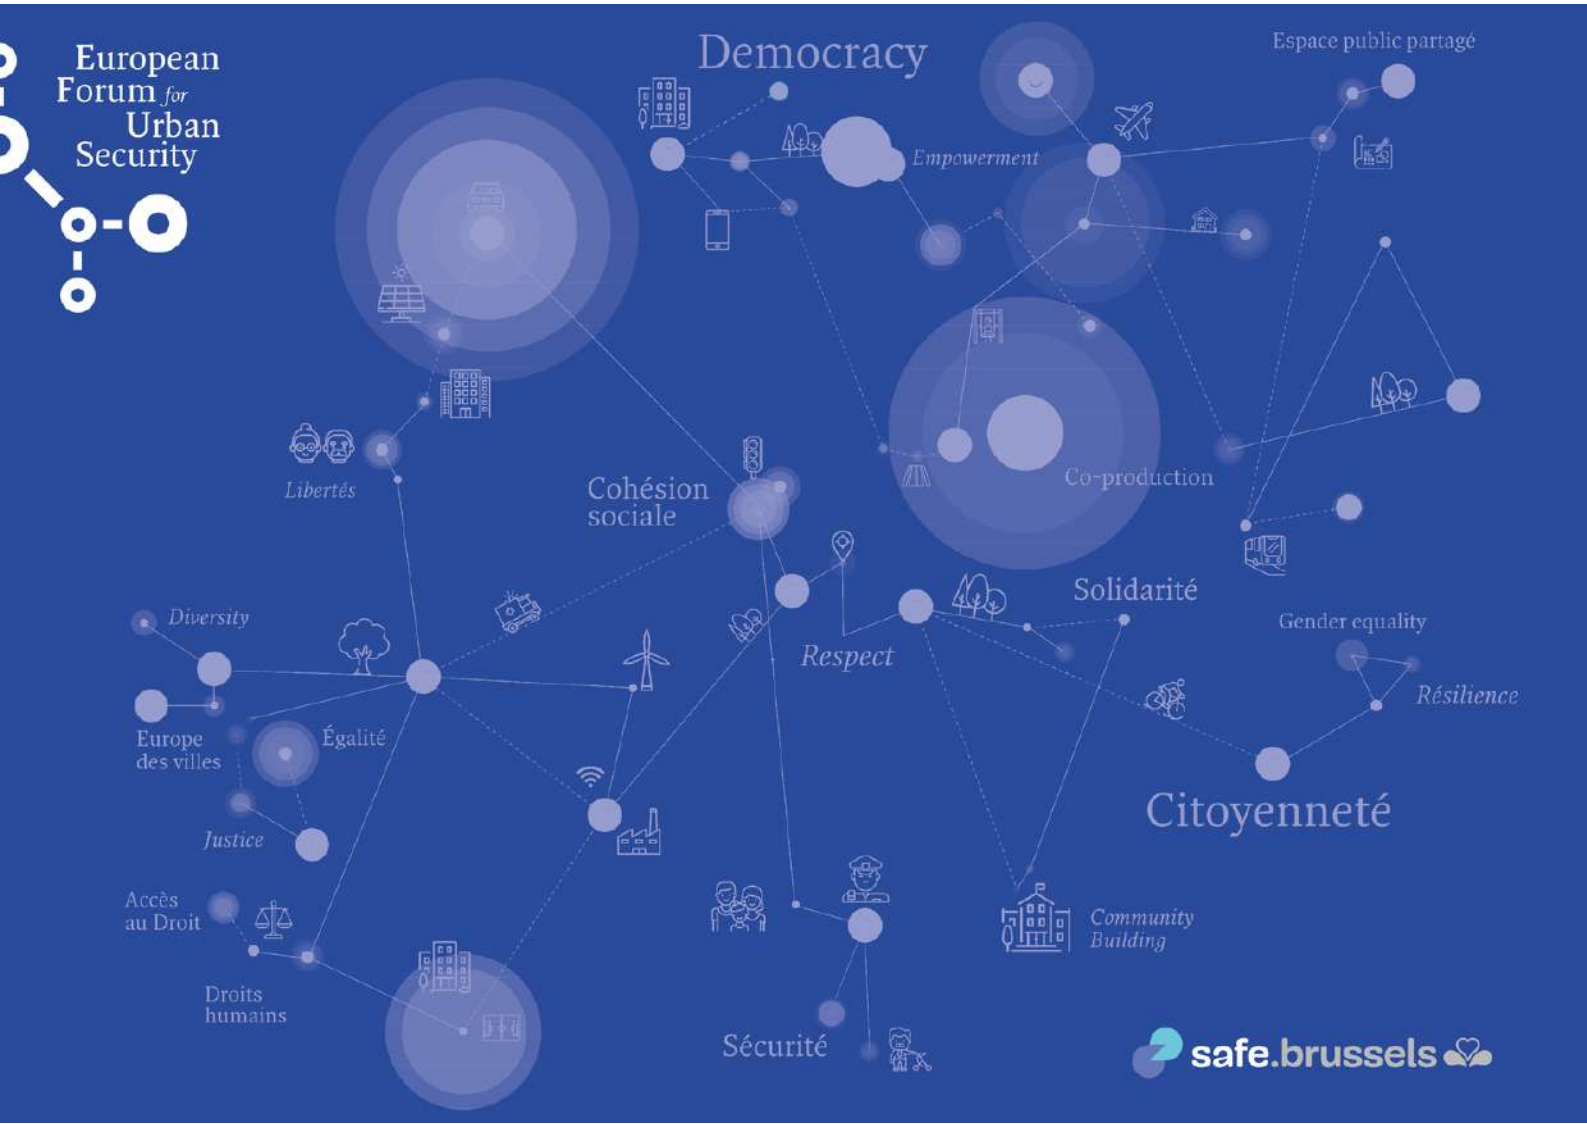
European Forum for Urban Security

Democracy

Espace public partagé

Empowerment

Libertés

Cohésion sociale

Co-production

Solidarité

Diversity

Respect

Gender equality

Résilience

Europe des villes

Égalité

Citoyenneté

Justice

Accès au Droit

Community Building

Droits humains

Sécurité

safe.brussels